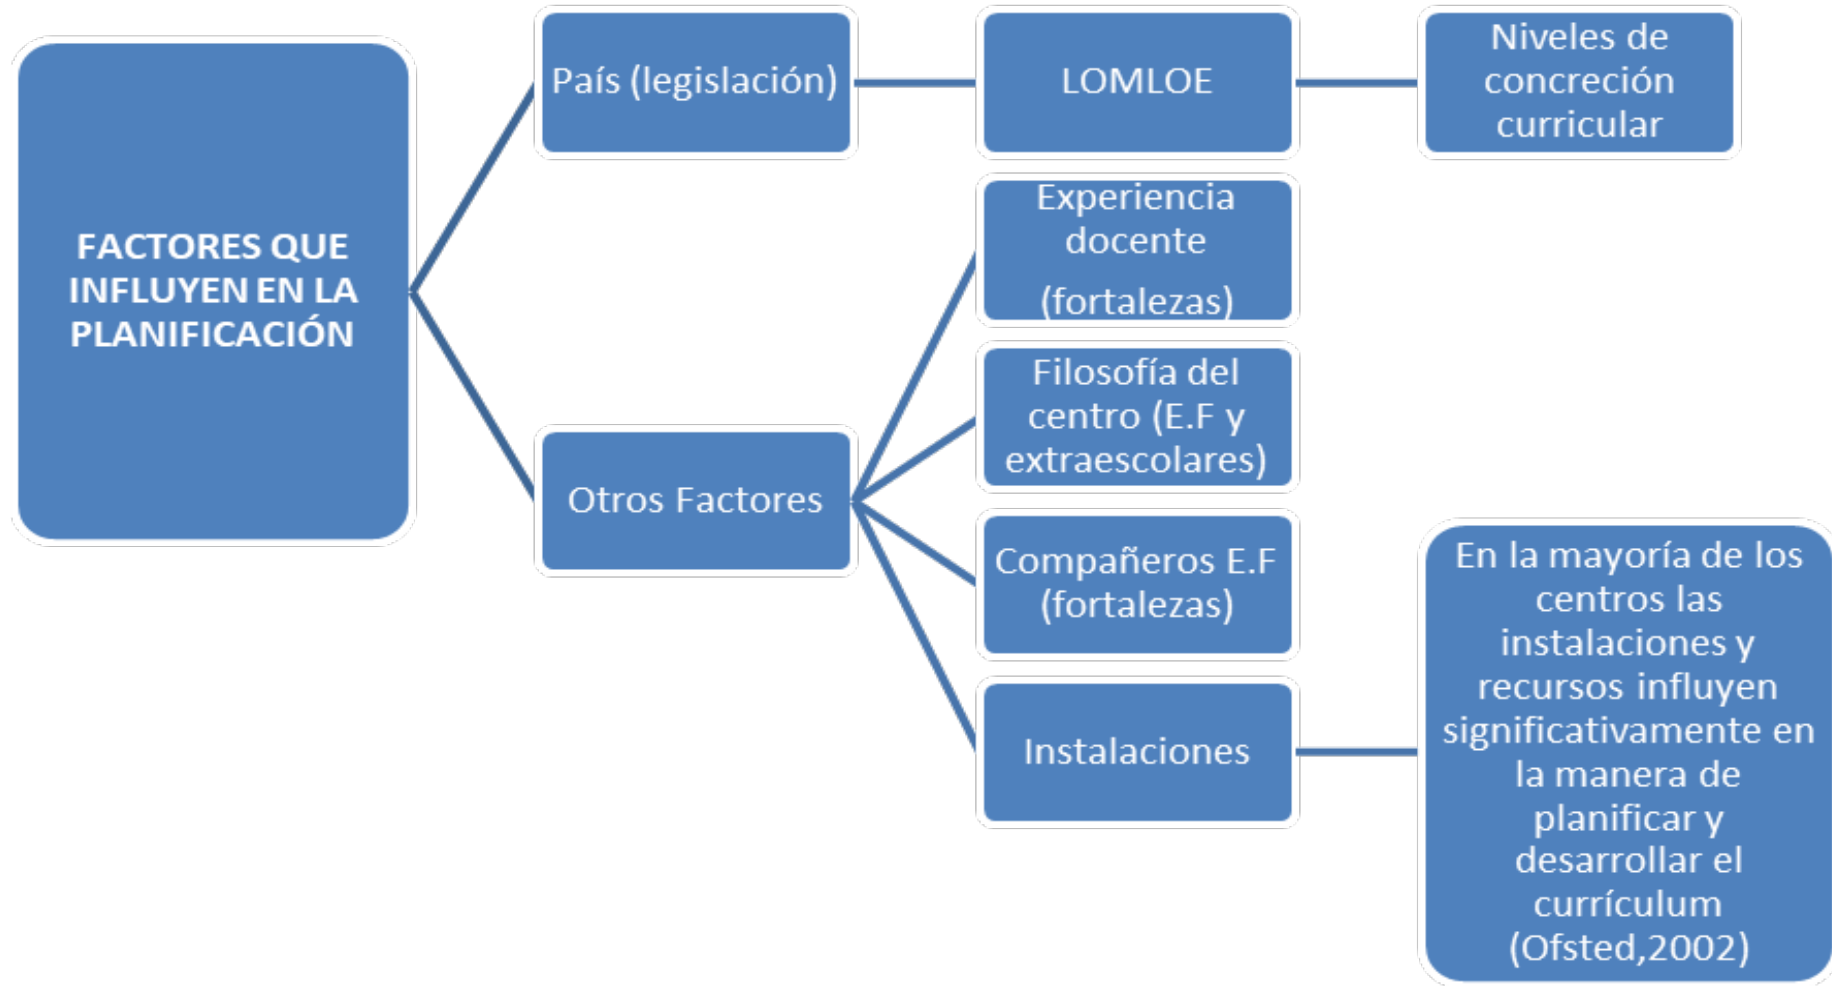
FACTORES QUE INFLUYEN EN LA PLANIFICACIÓN

País (legislación)

LOMLOE

Niveles de concreción curricular

Otros Factores

Experiencia docente

(fortalezas)

Filosofía del centro (E.F y extraescolares)

Compañeros E.F (fortalezas)

Instalaciones

En la mayoría de los centros las instalaciones y recursos influyen significativamente en la manera de planificar y desarrollar el currículum (Ofsted,2002)